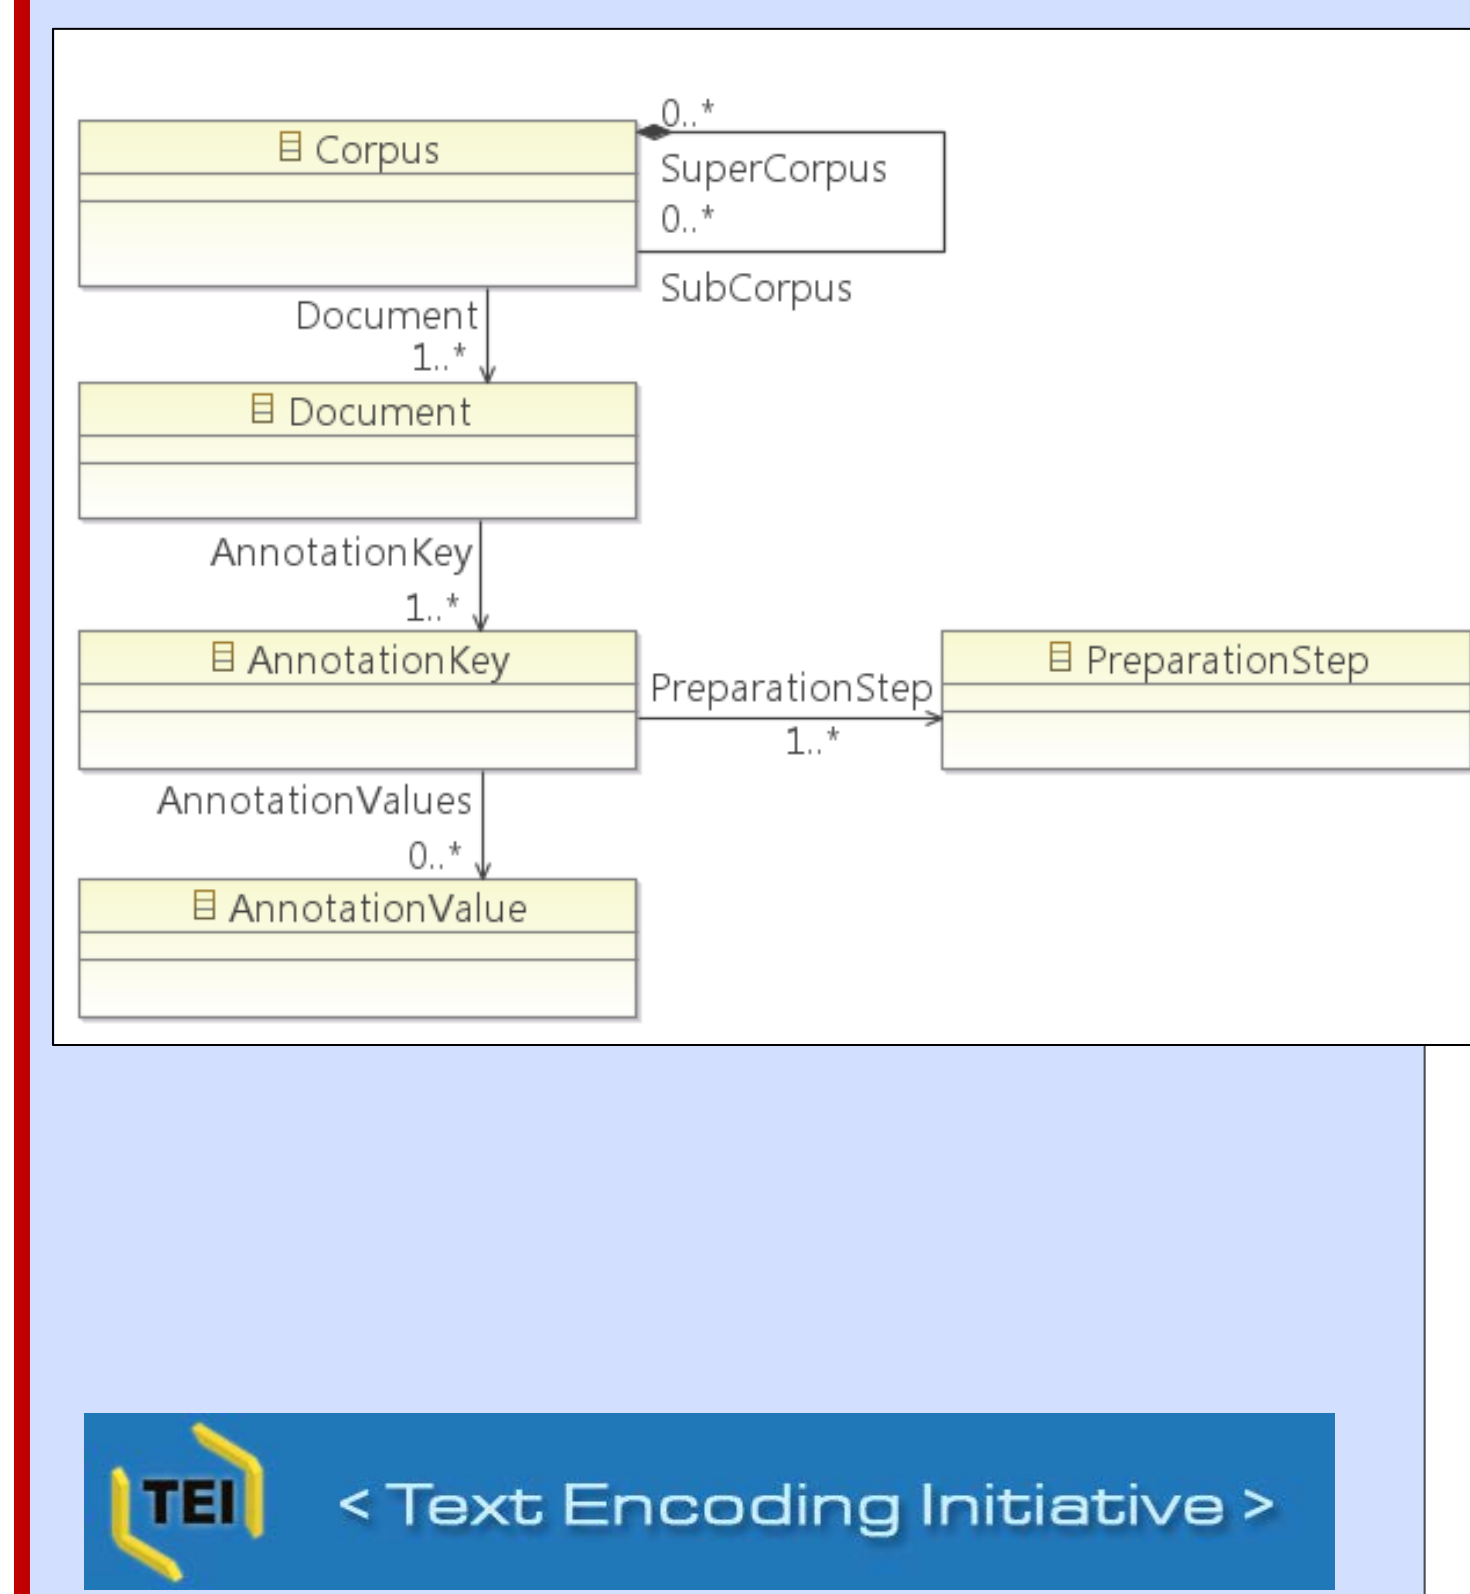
Corpus

0..*

SuperCorpus

0..*

SubCorpus

Document

1..*

Document

AnnotationKey

1..*

AnnotationKey

PreparationStep

1..*

PreparationStep

AnnotationValues

0..*

AnnotationValue

TEI

< Text Encoding Initiative >